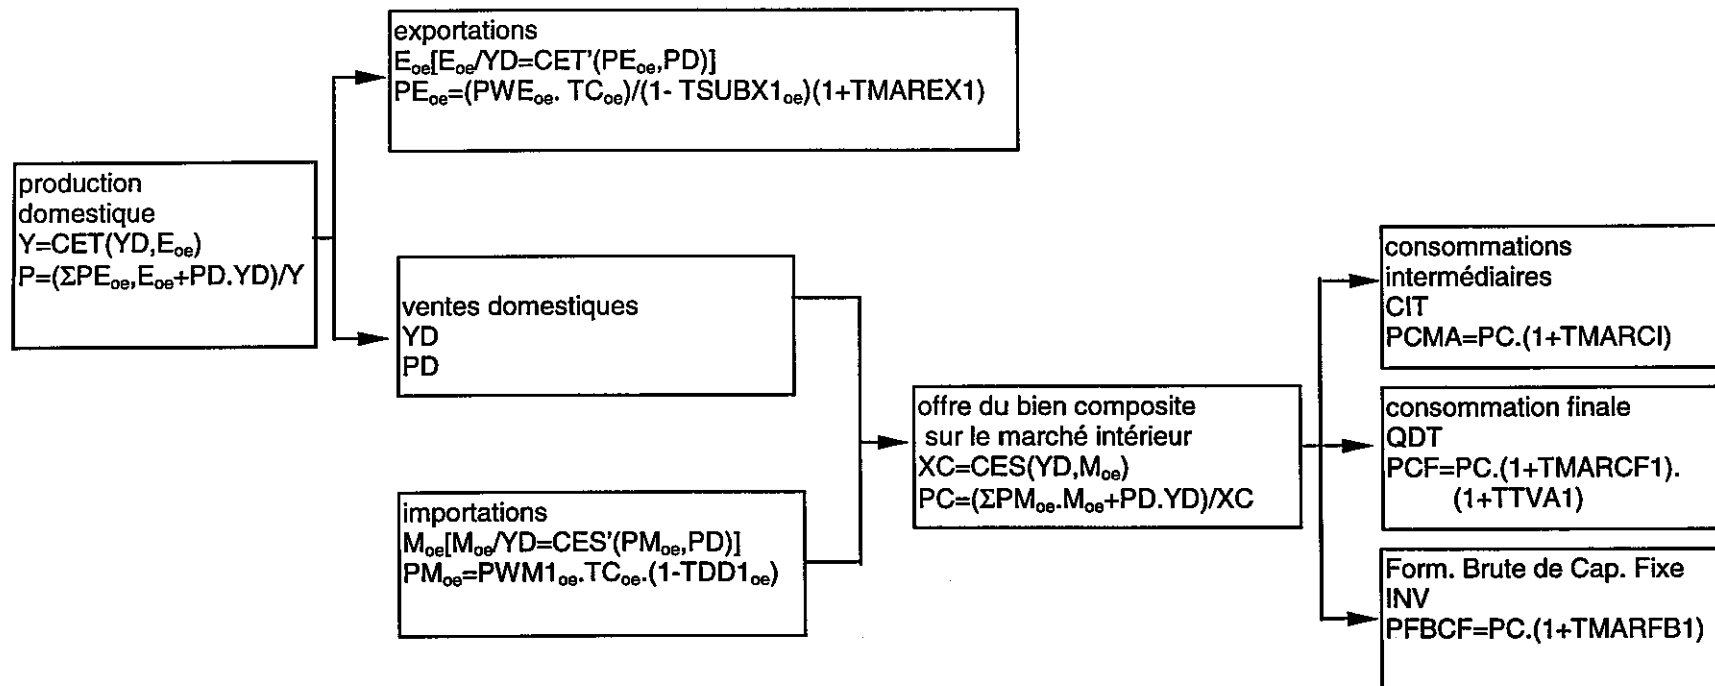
production domestique
$Y=CET(YD,E_{oe})$
$P=(\Sigma PE_{oe}.E_{oe}+PD.YD)/Y$

exportations
$E_{oe}[E_{oe}/YD=CET'(PE_{oe},PD)]$
$PE_{oe}=(PWE_{oe}.TC_{oe})/(1-TSUBX1_{oe})(1+TMAREX1)$

ventes domestiques
YD
PD

importations
$M_{oe}[M_{oe}/YD=CES'(PM_{oe},PD)]$
$PM_{oe}=PWM1_{oe}.TC_{oe}.(1-TDD1_{oe})$

offre du bien composite sur le marché intérieur
$XC=CES(YD,M_{oe})$
$PC=(\Sigma PM_{oe}.M_{oe}+PD.YD)/XC$

consommations intermédiaires
CIT
PCMA=PC.(1+TMARCI)

consommation finale
QDT
PCF=PC.(1+TMARCF1).
(1+TTVA1)

Form. Brute de Cap. Fixe
INV
PFBCF=PC.(1+TMARFB1)